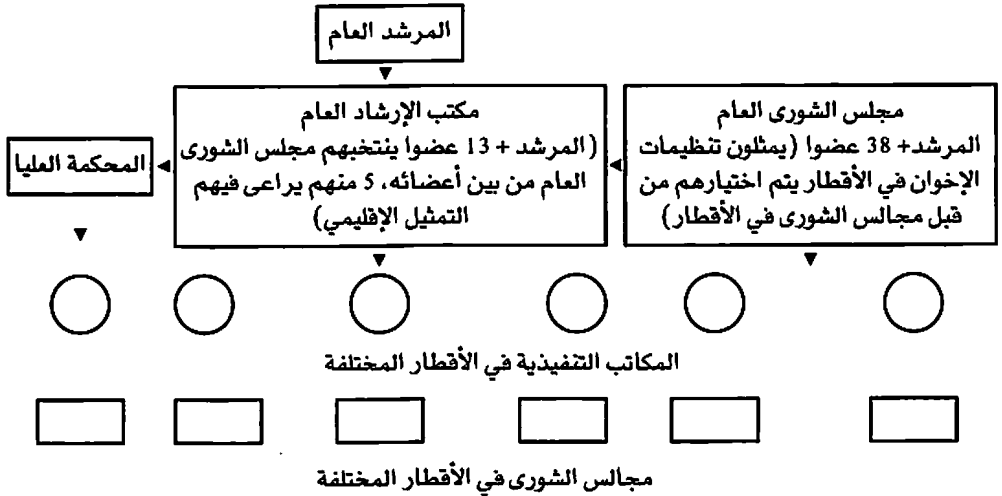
المرشد العام

مجلس الشورى العام
المرشد+ 38 عضوا (يمثلون تنظيمات الإخوان في الأقطار يتم اختيارهم من قبل مجالس الشورى في الأقطار)

مكتب الإرشاد العام
(المرشد + 13 عضوا ينتخبهم مجلس الشورى العام من بين أعضائه، 5 منهم يراعى فيهم التمثيل الإقليمي)

المحكمة العليا

المكاتب التنفيذية في الأقطار المختلفة

مجالس الشورى في الأقطار المختلفة